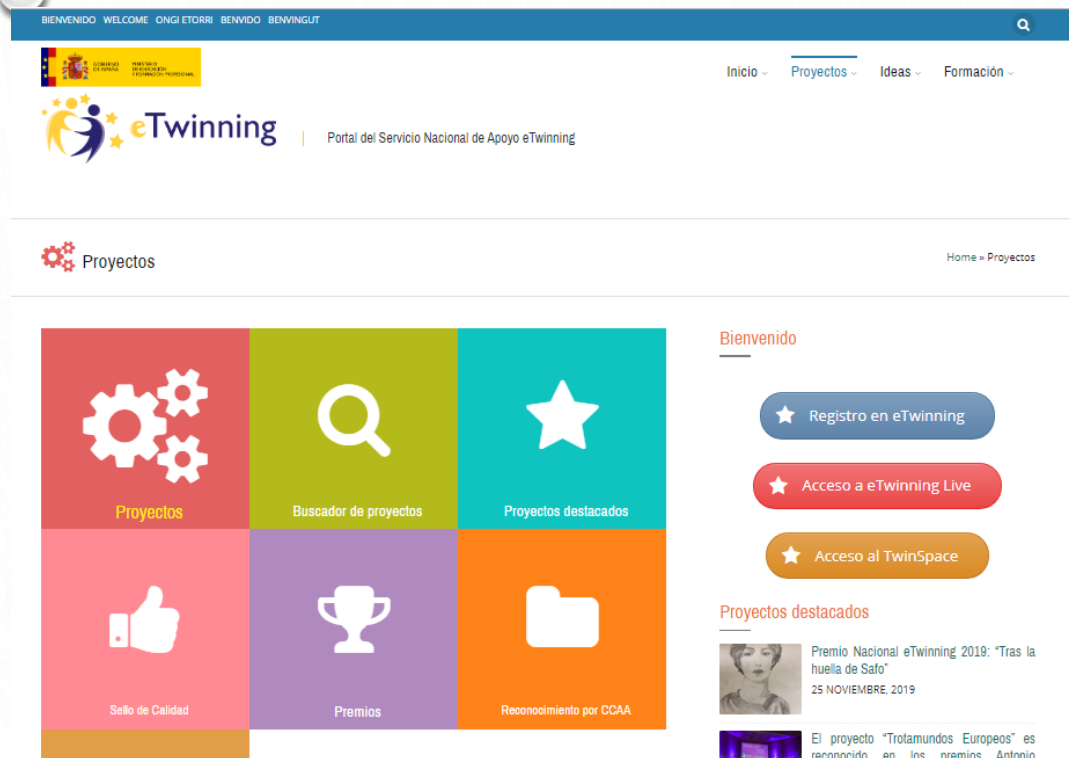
BIENVENIDO WELCOME ONGI ETORRI BENVIDO BENVINGUT

GOBIERNO DE ESPAÑA MINISTERIO DE EDUCACIÓN Y FORMACIÓN PROFESIONAL

Inicio Proyectos Ideas Formación

eTwinning

Portal del Servicio Nacional de Apoyo eTwinning

Proyectos

Home » Proyectos

Proyectos

Buscador de proyectos

Proyectos destacados

Sello de Calidad

Premios

Reconocimiento por CCAA

Bienvenido

Registro en eTwinning

Acceso a eTwinning Live

Acceso al TwinSpace

Proyectos destacados

Premio Nacional eTwinning 2019: "Tras la huella de Safo"

25 NOVIEMBRE, 2019

El proyecto "Trotamundos Europeos" es reconocido en los premios Antonio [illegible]